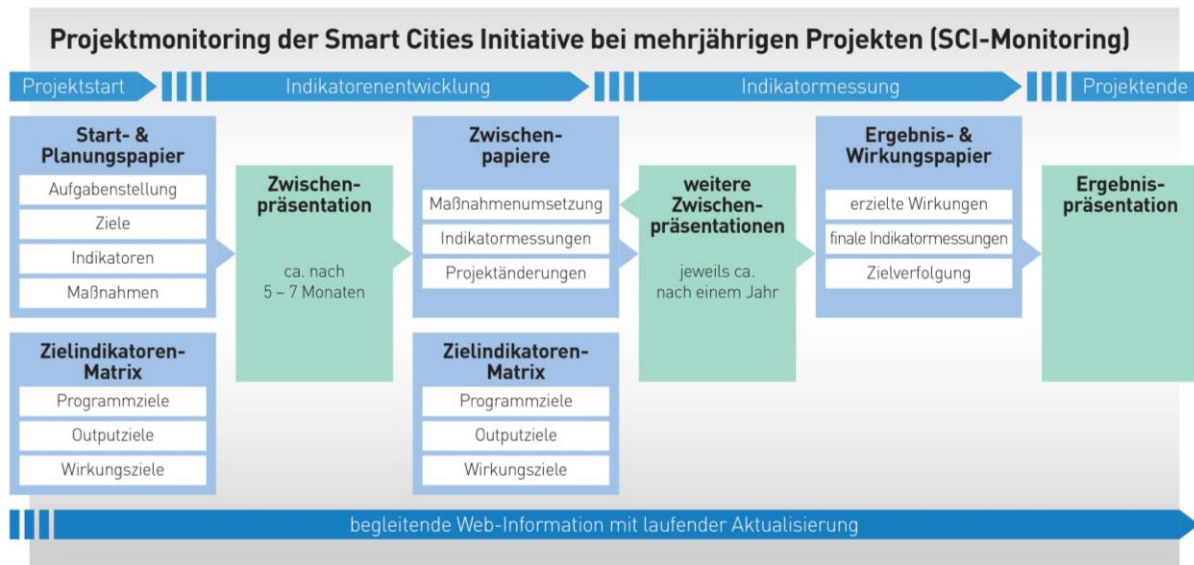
Projektmonitoring der Smart Cities Initiative bei mehrjährigen Projekten (SCI-Monitoring)

Projektstart

Indikatorenentwicklung

Indikatormessung

Projektende

Start- & Planungspapier

Aufgabenstellung

Ziele

Indikatoren

Maßnahmen

Zielindikatoren-Matrix

Programmziele

Outputziele

Wirkungsziele

Zwischenpräsentation

ca. nach 5 – 7 Monaten

Zwischenpapiere

Maßnahmenumsetzung

Indikatormessungen

Projektänderungen

Zielindikatoren-Matrix

Programmziele

Outputziele

Wirkungsziele

weitere Zwischenpräsentationen

jeweils ca. nach einem Jahr

Ergebnis- & Wirkungspapier

erzielte Wirkungen

finale Indikatormessungen

Zielverfolgung

Ergebnispräsentation

begleitende Web-Information mit laufender Aktualisierung